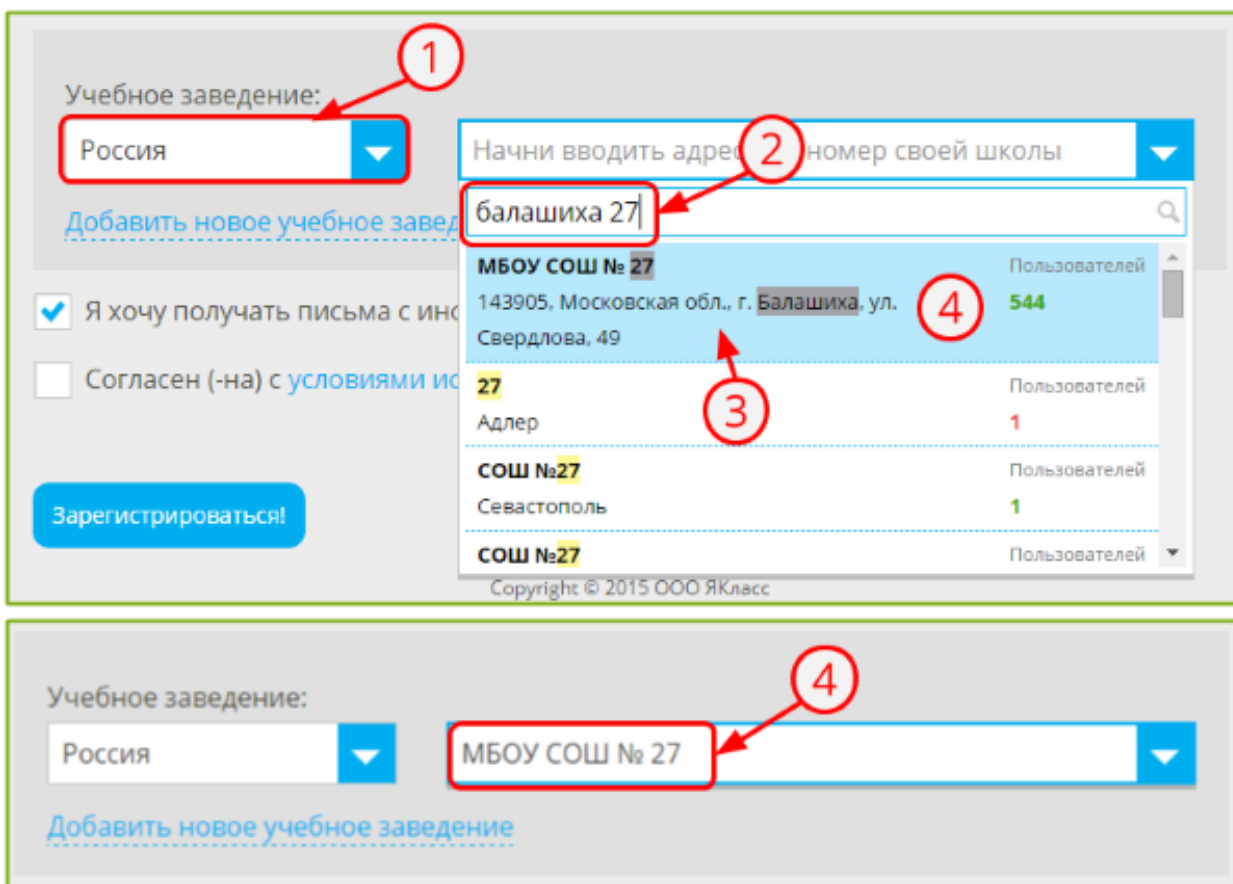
1

Учебное заведение:

Россия

Начни вводить адрес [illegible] номер своей школы

2

Добавить новое учебное завед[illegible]

балашиха 27

МБОУ СОШ № 27

Пользователей

143905, Московская обл., г. Балашиха, ул. Свердлова, 49

4

544

Я хочу получать письма с ин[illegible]

27

Пользователей

3

Согласен (-на) с условиями ис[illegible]

Адлер

1

СОШ №27

Пользователей

Зарегистрироваться!

Севастополь

1

СОШ №27

Пользователей

Copyright © 2015 ООО ЯКласс

Учебное заведение:

4

Россия

МБОУ СОШ № 27

Добавить новое учебное заведение